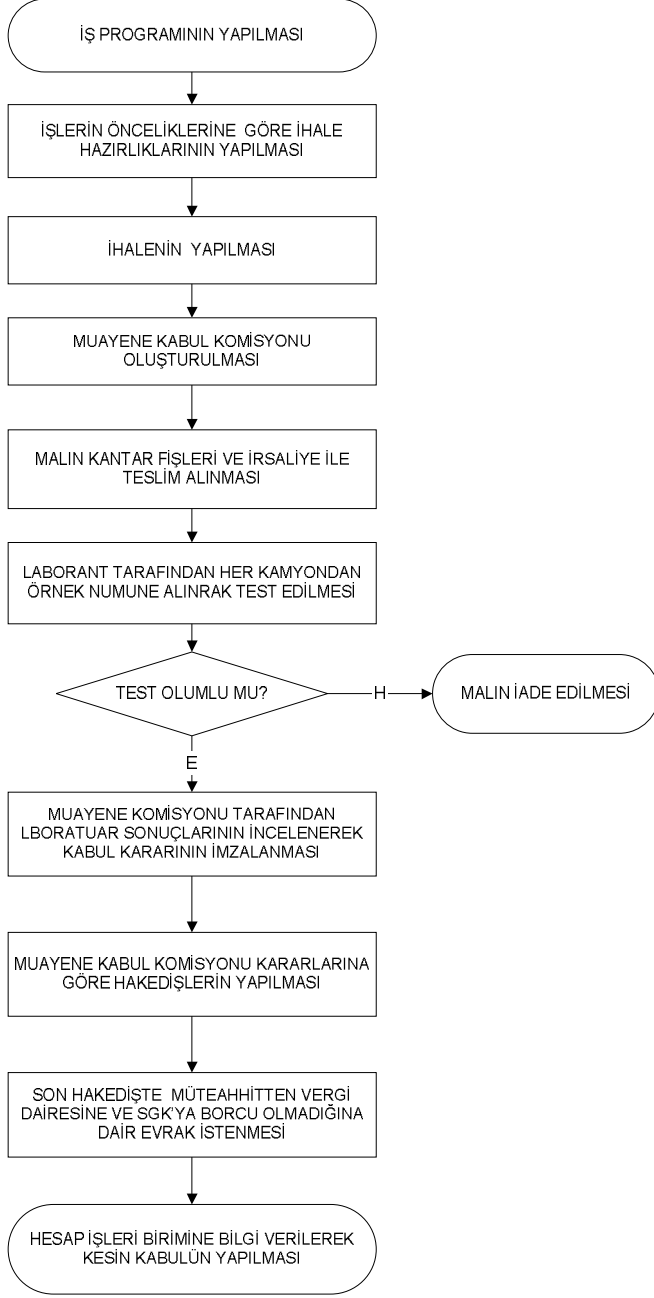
İŞ PROGRAMININ YAPILMASI

İŞLERİN ÖNCELİKLERİNE GÖRE İHALE HAZIRLIKLARININ YAPILMASI

İHALENİN YAPILMASI

MUAYENE KABUL KOMİSYONU OLUŞTURULMASI

MALIN KANTAR FİŞLERİ VE İRSALİYE İLE TESLİM ALINMASI

LABORANT TARAFINDAN HER KAMYONDAN ÖRNEK NUMUNE ALINRAK TEST EDİLMESİ

TEST OLUMLU MU?

H

MALIN İADE EDİLMESİ

E

MUAYENE KOMİSYONU TARAFINDAN LBORATUAR SONUÇLARININ İNCELENEREK KABUL KARARININ İMZALANMASI

MUAYENE KABUL KOMİSYONU KARARLARINA GÖRE HAKEDİŞLERİN YAPILMASI

SON HAKEDİŞTE MÜTEAHHİTTEN VERGİ DAİRESİNE VE SGK'YA BORCU OLMADIĞINA DAİR EVRAK İSTENMESİ

HESAP İŞLERİ BİRİMİNE BİLGİ VERİLEREK KESİN KABULÜN YAPILMASI